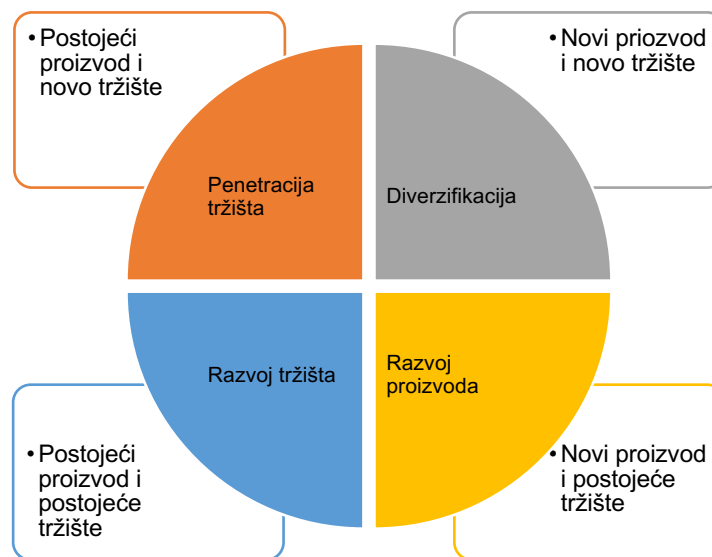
• Postojeći proizvod i novo tržište

• Novi priozvod i novo tržište

Penetracija tržišta

Diverzifikacija

Razvoj tržišta

Razvoj proizvoda

• Postojeći proizvod i postojeće tržište

• Novi proizvod i postojeće tržište